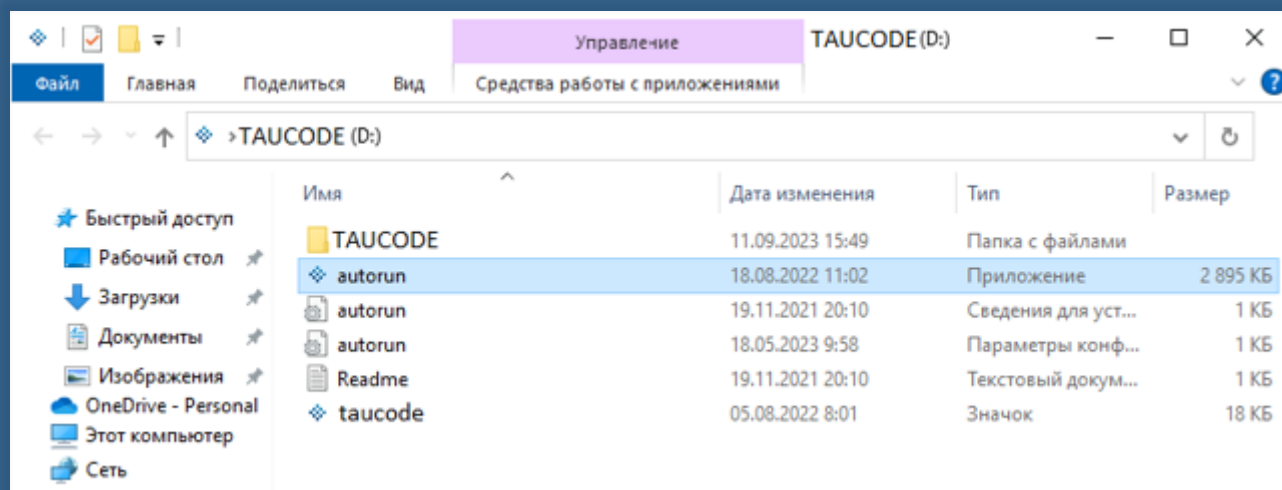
Управление TAUCODE (D:)

Файл Главная Поделиться Вид Средства работы с приложениями

› TAUCODE (D:)

Быстрый доступ
Рабочий стол
Загрузки
Документы
Изображения
OneDrive - Personal
Этот компьютер
Сеть

| Имя | Дата изменения | Тип | Размер |
|---|---|---|---|
| TAUCODE | 11.09.2023 15:49 | Папка с файлами | |
| autorun | 18.08.2022 11:02 | Приложение | 2 895 КБ |
| autorun | 19.11.2021 20:10 | Сведения для уст... | 1 КБ |
| autorun | 18.05.2023 9:58 | Параметры конф... | 1 КБ |
| Readme | 19.11.2021 20:10 | Текстовый докум... | 1 КБ |
| taucode | 05.08.2022 8:01 | Значок | 18 КБ |